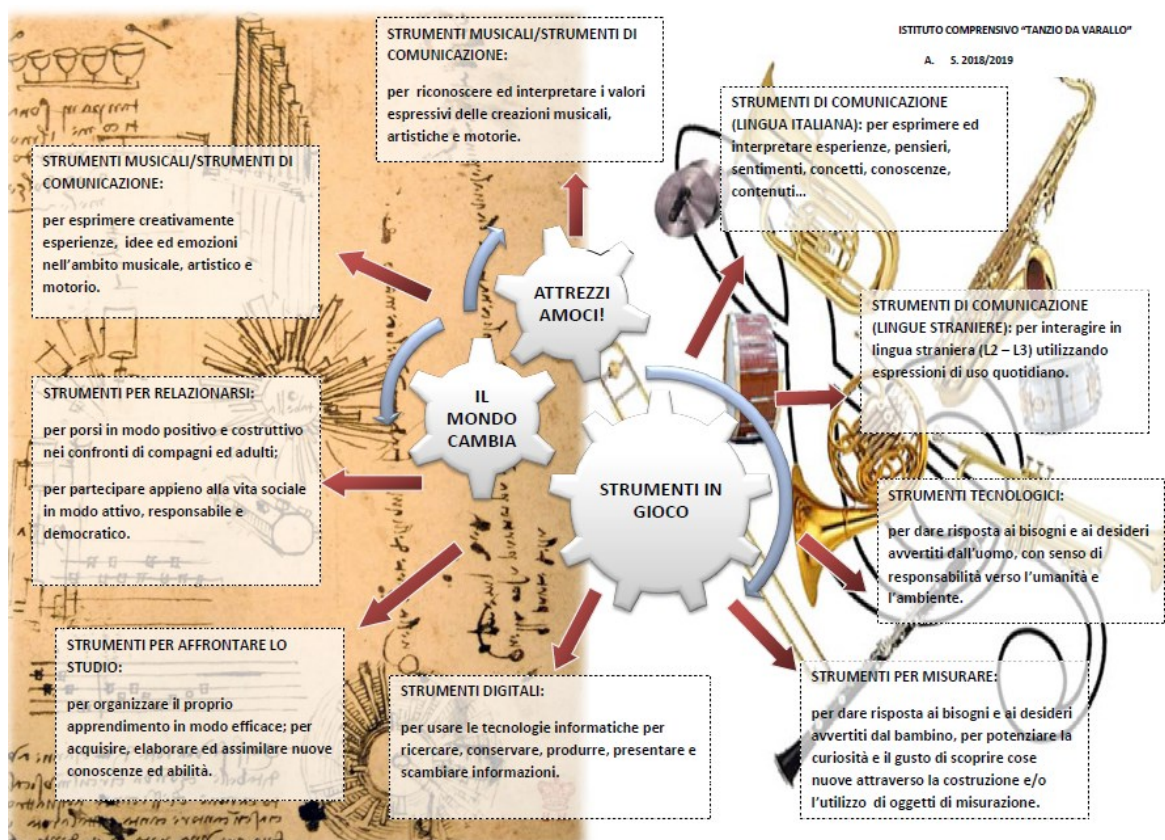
ISTITUTO COMPRENSIVO "TANZIO DA VARALLO"

A. S. 2018/2019

STRUMENTI MUSICALI/STRUMENTI DI COMUNICAZIONE:

per riconoscere ed interpretare i valori espressivi delle creazioni musicali, artistiche e motorie.

STRUMENTI MUSICALI/STRUMENTI DI COMUNICAZIONE:

per esprimere creativamente esperienze, idee ed emozioni nell'ambito musicale, artistico e motorio.

STRUMENTI DI COMUNICAZIONE (LINGUA ITALIANA): per esprimere ed interpretare esperienze, pensieri, sentimenti, concetti, conoscenze, contenuti...

ATTREZZI AMOCI!

IL MONDO CAMBIA

STRUMENTI IN GIOCO

STRUMENTI DI COMUNICAZIONE (LINGUE STRANIERE): per interagire in lingua straniera (L2 – L3) utilizzando espressioni di uso quotidiano.

STRUMENTI PER RELAZIONARSI:

per porsi in modo positivo e costruttivo nei confronti di compagni ed adulti;

per partecipare appieno alla vita sociale in modo attivo, responsabile e democratico.

STRUMENTI TECNOLOGICI:

per dare risposta ai bisogni e ai desideri avvertiti dall'uomo, con senso di responsabilità verso l'umanità e l'ambiente.

STRUMENTI PER AFFRONTARE LO STUDIO:

per organizzare il proprio apprendimento in modo efficace; per acquisire, elaborare ed assimilare nuove conoscenze ed abilità.

STRUMENTI DIGITALI:

per usare le tecnologie informatiche per ricercare, conservare, produrre, presentare e scambiare informazioni.

STRUMENTI PER MISURARE:

per dare risposta ai bisogni e ai desideri avvertiti dal bambino, per potenziare la curiosità e il gusto di scoprire cose nuove attraverso la costruzione e/o l'utilizzo di oggetti di misurazione.